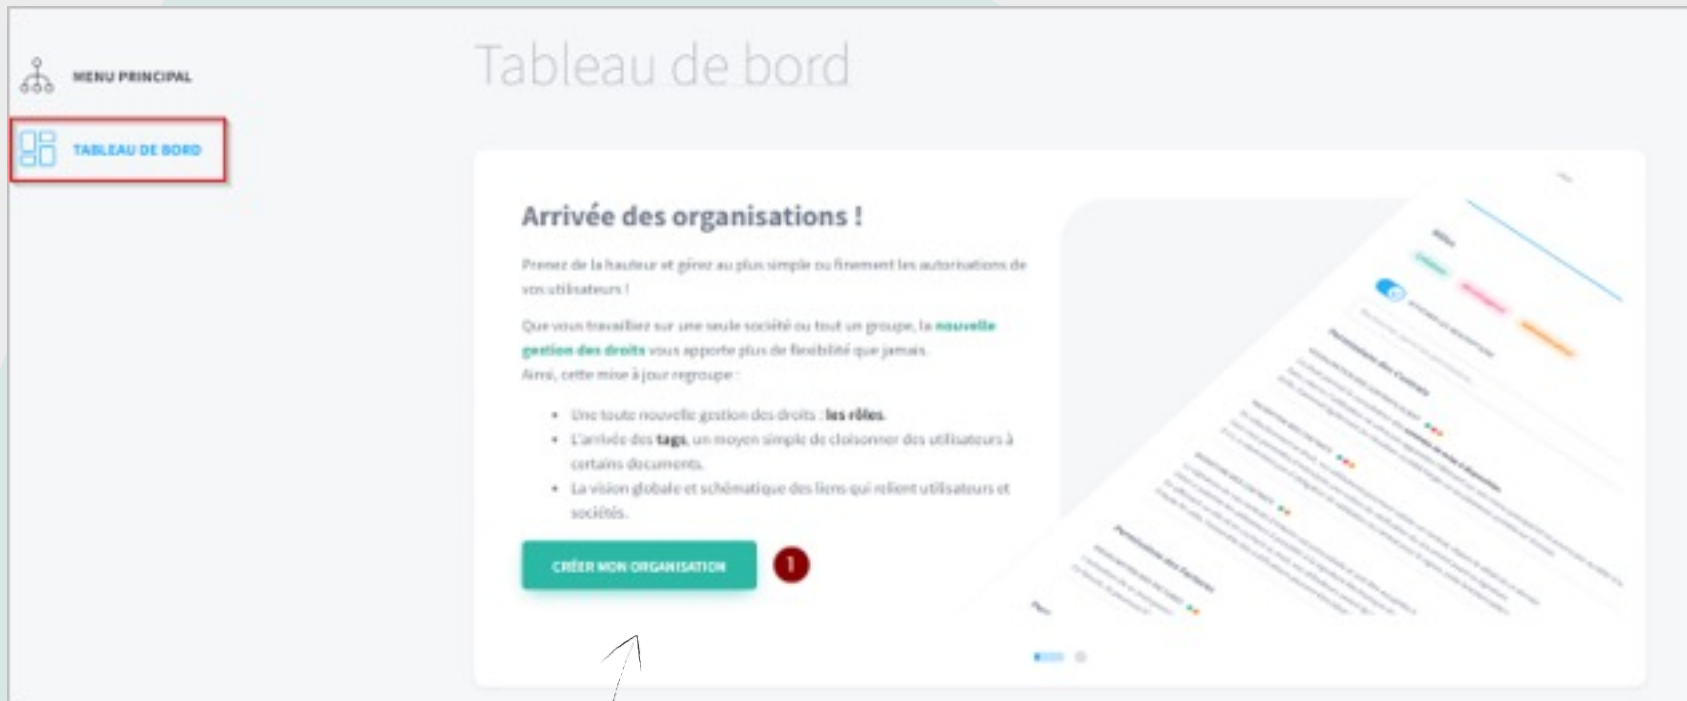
MENU PRINCIPAL

TABLEAU DE BORD

Tableau de bord

Arrivée des organisations !

Prenez de la hauteur et gérez au plus simple ou finement les autorisations de vos utilisateurs !

Que vous travailliez sur une seule société ou tout un groupe, la nouvelle gestion des droits vous apporte plus de flexibilité que jamais.
Ainsi, cette mise à jour regroupe :

- Une toute nouvelle gestion des droits : les rôles.
- L'arrivée des tags, un moyen simple de cloisonner des utilisateurs à certains documents.
- La vision globale et schématique des liens qui relient utilisateurs et sociétés.

CRÉER MON ORGANISATION

1

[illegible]